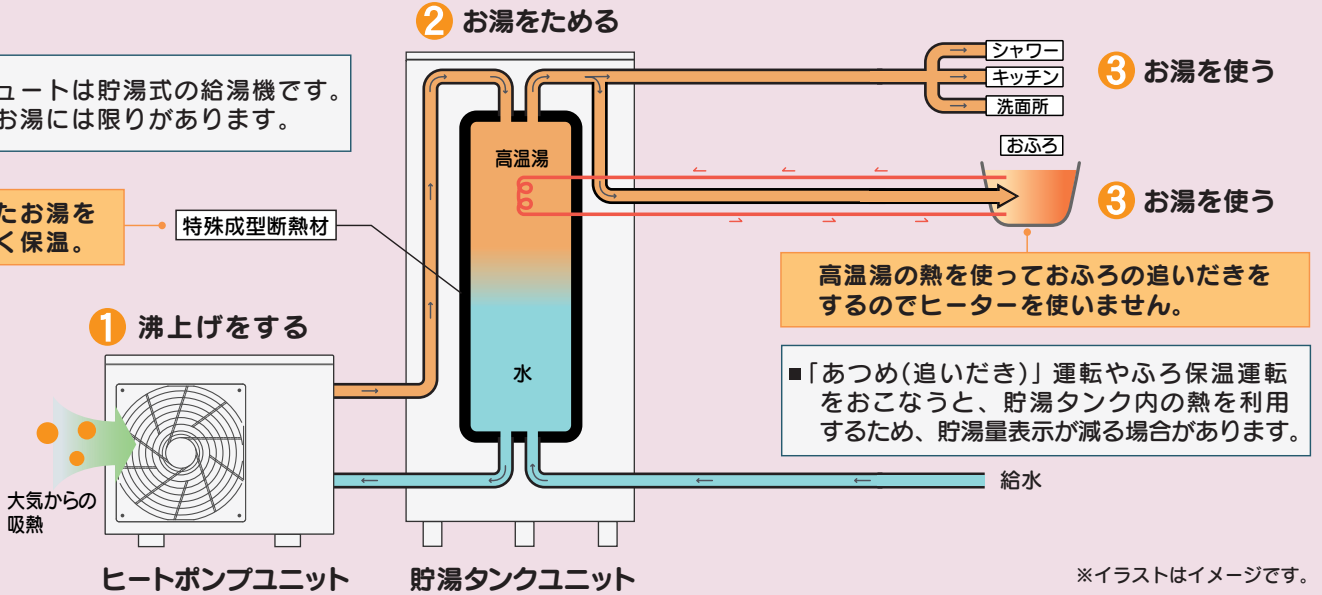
ュートは貯湯式の給湯機です。
お湯には限りがあります。

たお湯を
く保温。

特殊成型断熱材

2 お湯をためる

高温湯

水

シャワー
キッチン
洗面所

3 お湯を使う

おふろ

3 お湯を使う

高温湯の熱を使っておふろの追いだきをするのでヒーターを使いません。

■「あつめ(追いだき)」運転やふろ保温運転をおこなうと、貯湯タンク内の熱を利用するため、貯湯量表示が減る場合があります。

1 沸上げをする

大気からの
吸熱

給水

ヒートポンプユニット

貯湯タンクユニット

※イラストはイメージです。